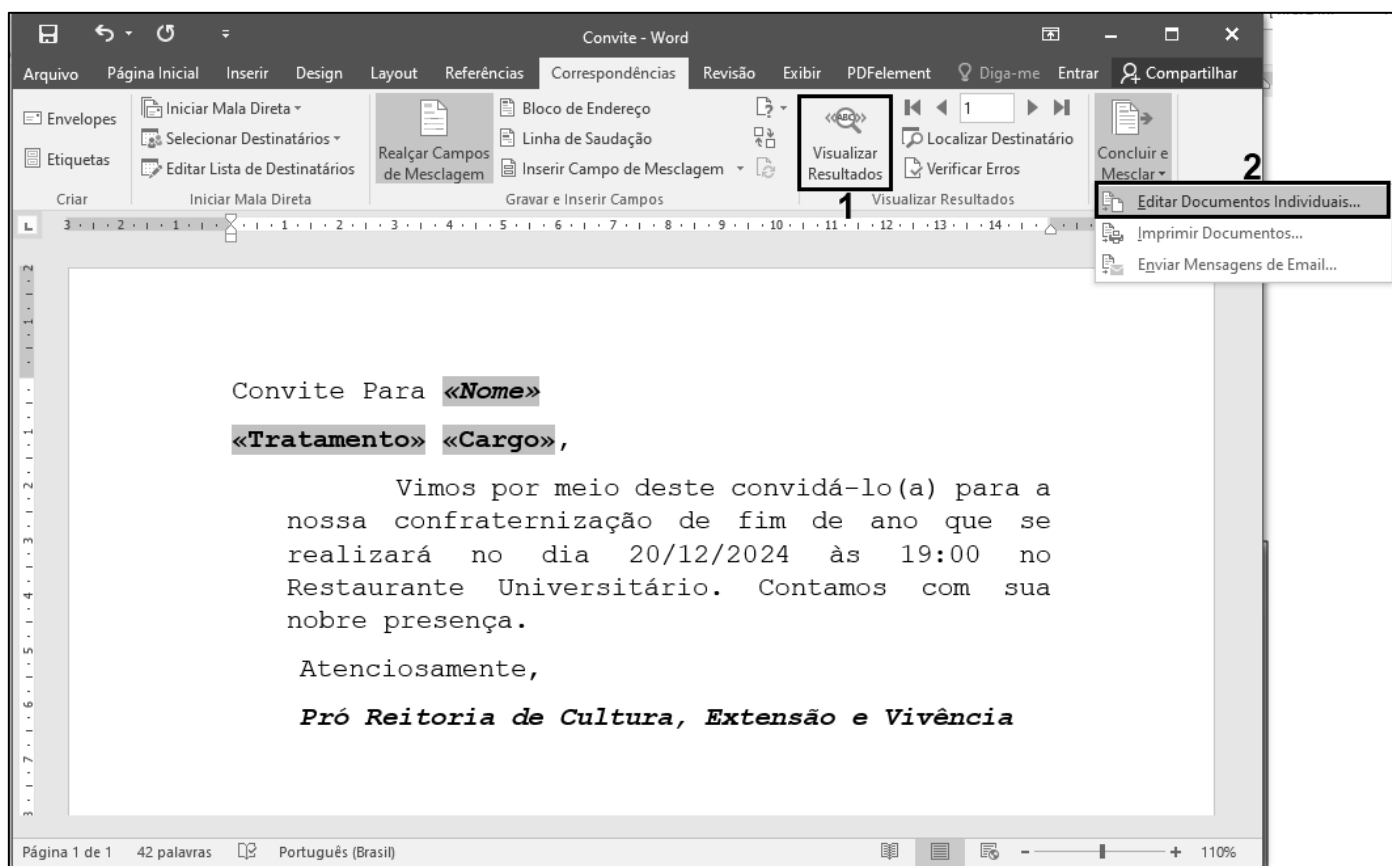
Convite - Word

Arquivo Página Inicial Inserir Design Layout Referências Correspondências Revisão Exibir PDFelement Diga-me Entrar Compartilhar

Envelopes
Etiquetas
Criar

Iniciar Mala Direta
Selecionar Destinatários
Editar Lista de Destinatários
Iniciar Mala Direta

Realçar Campos de Mesclagem
Bloco de Endereço
Linha de Saudação
Inserir Campo de Mesclagem
Gravar e Inserir Campos

Visualizar Resultados
1
Localizar Destinatário
Verificar Erros
Visualizar Resultados

Concluir e Mesclar
2
Editar Documentos Individuais...
Imprimir Documentos...
Enviar Mensagens de Email...

Convite Para «Nome»

«Tratamento» «Cargo»,

Vimos por meio deste convidá-lo(a) para a nossa confraternização de fim de ano que se realizará no dia 20/12/2024 às 19:00 no Restaurante Universitário. Contamos com sua nobre presença.

Atenciosamente,

Pró Reitoria de Cultura, Extensão e Vivência

Página 1 de 1 42 palavras Português (Brasil) 110%